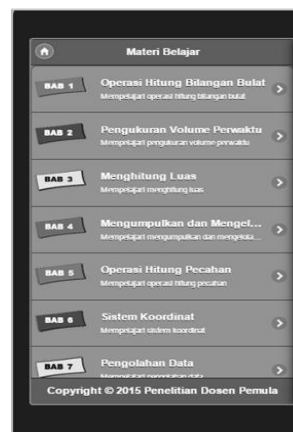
Materi Belajar

BAB 1
Operasi Hitung Bilangan Bulat
Mempelajari operasi hitung bilangan bulat

BAB 2
Pengukuran Volume Perwaktu
Mempelajari pengukuran volume perwaktu

BAB 3
Menghitung Luas
Mempelajari menghitung luas

BAB 4
Mengumpulkan dan Mengel...
Mempelajari mengumpulkan dan mengelola...

BAB 5
Operasi Hitung Pecahan
Mempelajari operasi hitung pecahan

BAB 6
Sistem Koordinat
Mempelajari sistem koordinat

BAB 7
Pengolahan Data
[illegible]

Copyright © 2015 Penelitian Dosen Pemula